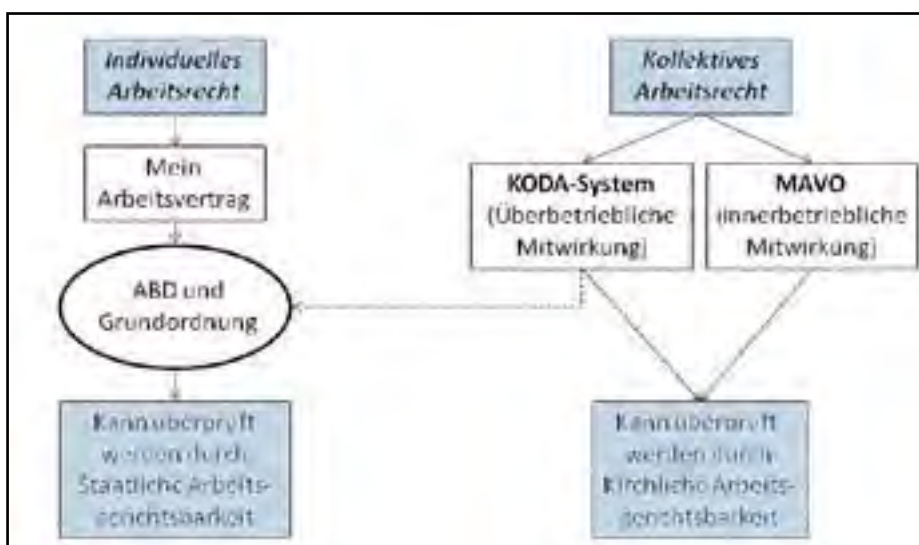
Individuelles Arbeitsrecht

Kollektives Arbeitsrecht

Mein Arbeitsvertrag

KODA-System (Überbetriebliche Mitwirkung)

MAVO (innerbetriebliche Mitwirkung)

ABD und Grundordnung

Kann überprüft werden durch Staatliche Arbeitsgerichtsbarkeit

Kann überprüft werden durch Kirchliche Arbeitsgerichtsbarkeit